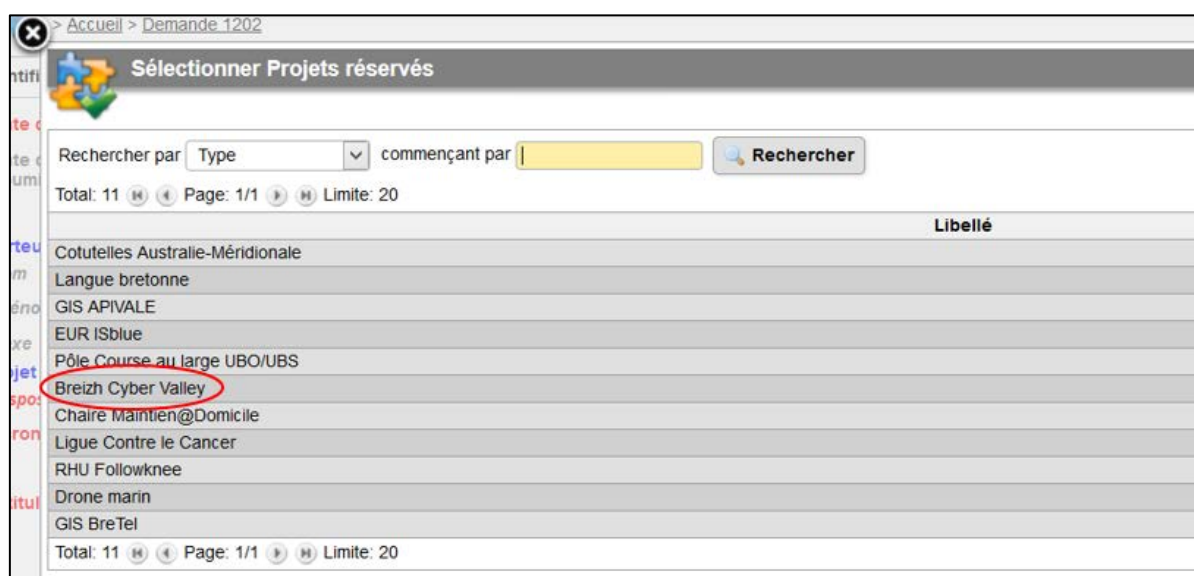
> Accueil > Demande 1202

Sélectionner Projets réservés

Rechercher par Type commençant par Rechercher

Total: 11 Page: 1/1 Limite: 20

| Libellé |
|---|
| Cotutelles Australie-Méridionale |
| Langue bretonne |
| GIS APIVALE |
| EUR ISblue |
| Pôle Course au large UBO/UBS |
| Breizh Cyber Valley |
| Chaire Maintien@Domicile |
| Ligue Contre le Cancer |
| RHU Followknee |
| Drone marin |
| GIS BreTel |

Total: 11 Page: 1/1 Limite: 20